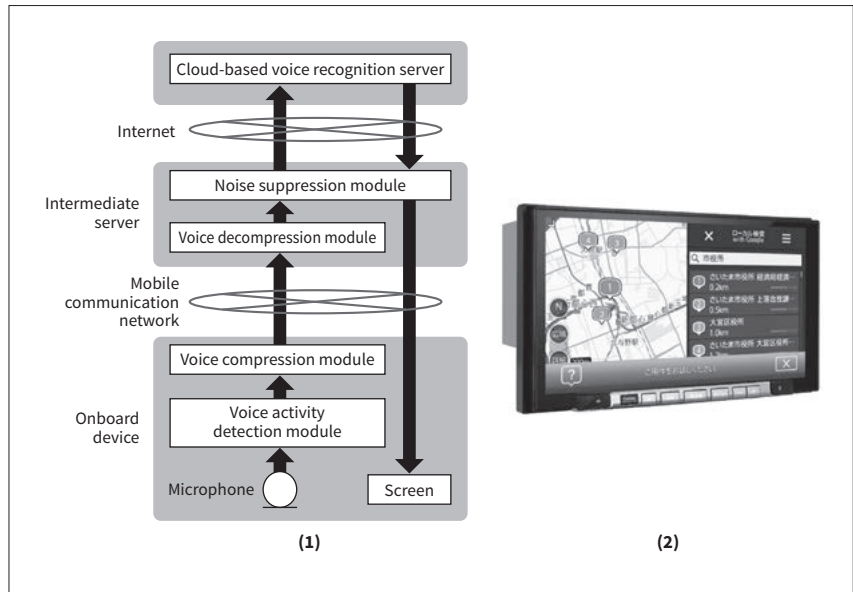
Cloud-based voice recognition server

Internet

Intermediate server

Noise suppression module

Voice decompression module

Mobile communication network

Voice compression module

Onboard device

Voice activity detection module

Microphone

Screen

(1)

ローカル検索 with Google

市役所

さいたま市役所 経済局経済…
0.2km

さいたま市役所 上落合第課…
0.5km

大宮区役所
1.0km

さいたま市役所 大宮区役所…

ご用件をお話しください

(2)